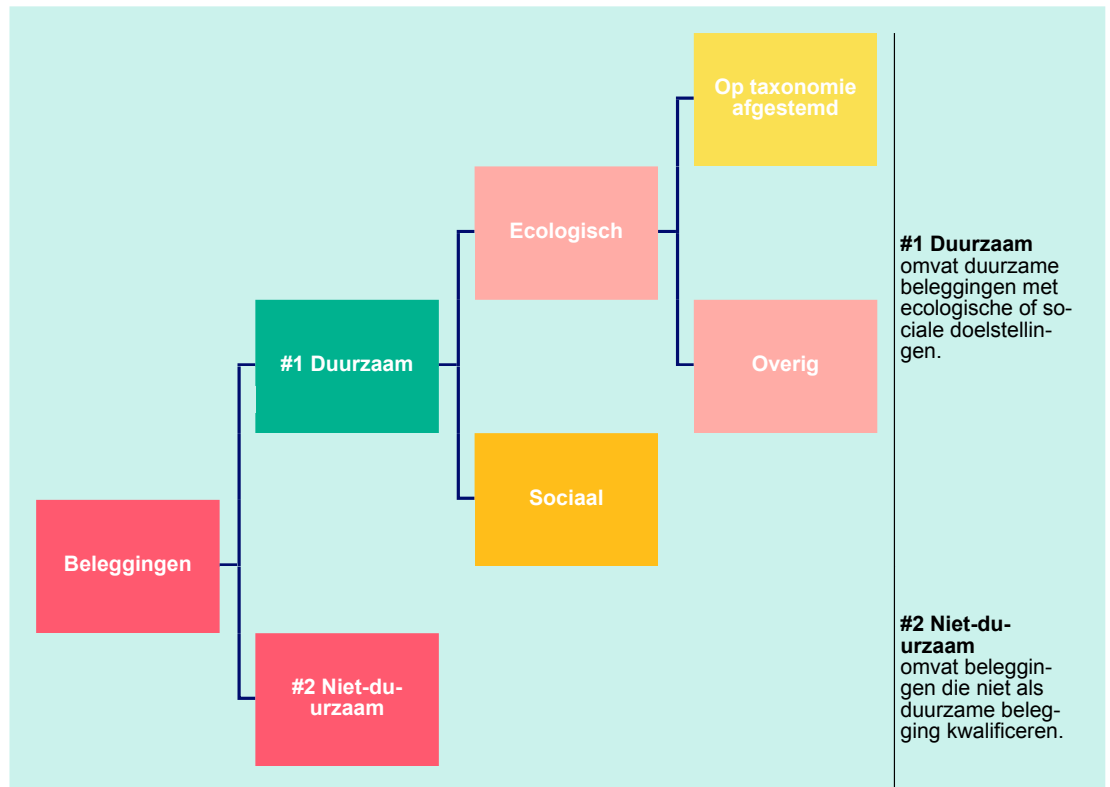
Op taxonomie afgestemd

Ecologisch

#1 Duurzaam

Overig

Sociaal

Beleggingen

#2 Niet-duurzaam

**#1 Duurzaam** omvat duurzame beleggingen met ecologische of sociale doelstellingen.

**#2 Niet-duurzaam** omvat beleggingen die niet als duurzame belegging kwalificeren.